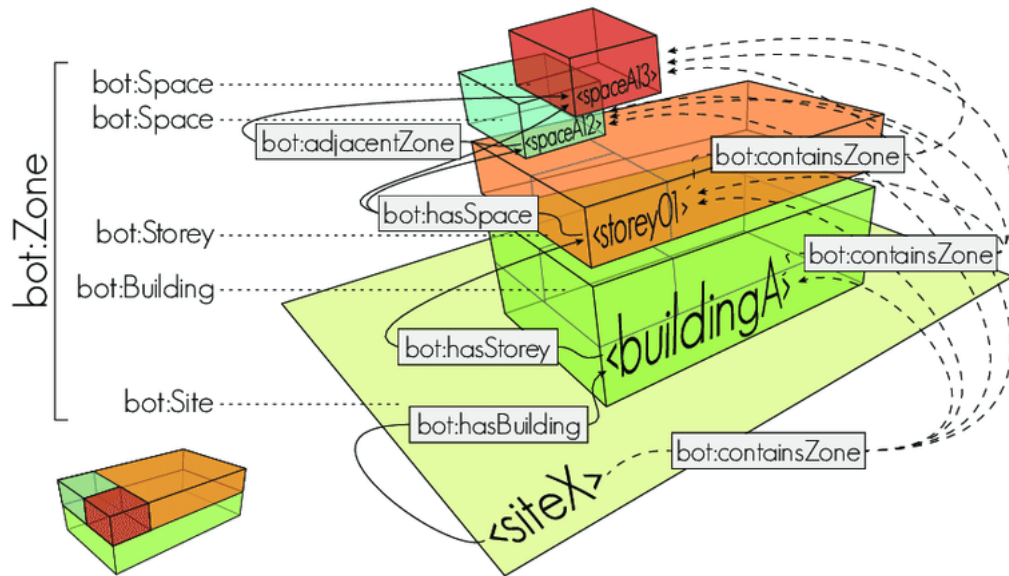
bot:Zone

bot:Space
bot:Space
bot:Storey
bot:Building
bot:Site

<spaceA13>
<spaceA12>
bot:adjacentZone
bot:containsZone
bot:hasSpace
<storey01>
bot:containsZone
bot:hasStorey
<buildingA>
bot:hasBuilding
bot:containsZone
<siteX>